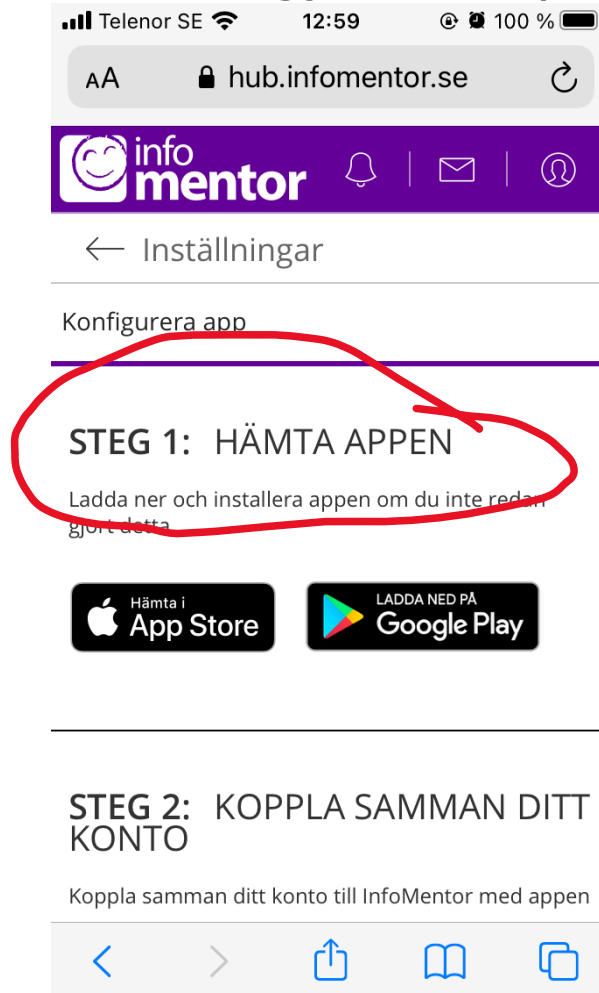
Telenor SE 12:59 100 %

AA hub.infomentor.se

info mentor

← Inställningar

Konfigurera app

STEG 1: HÄMTA APPEN

Ladda ner och installera appen om du inte redan gjort detta

Hämta i App Store

LADDA NED PÅ Google Play

STEG 2: KOPPLA SAMMAN DITT KONTO

Koppla samman ditt konto till InfoMentor med appen